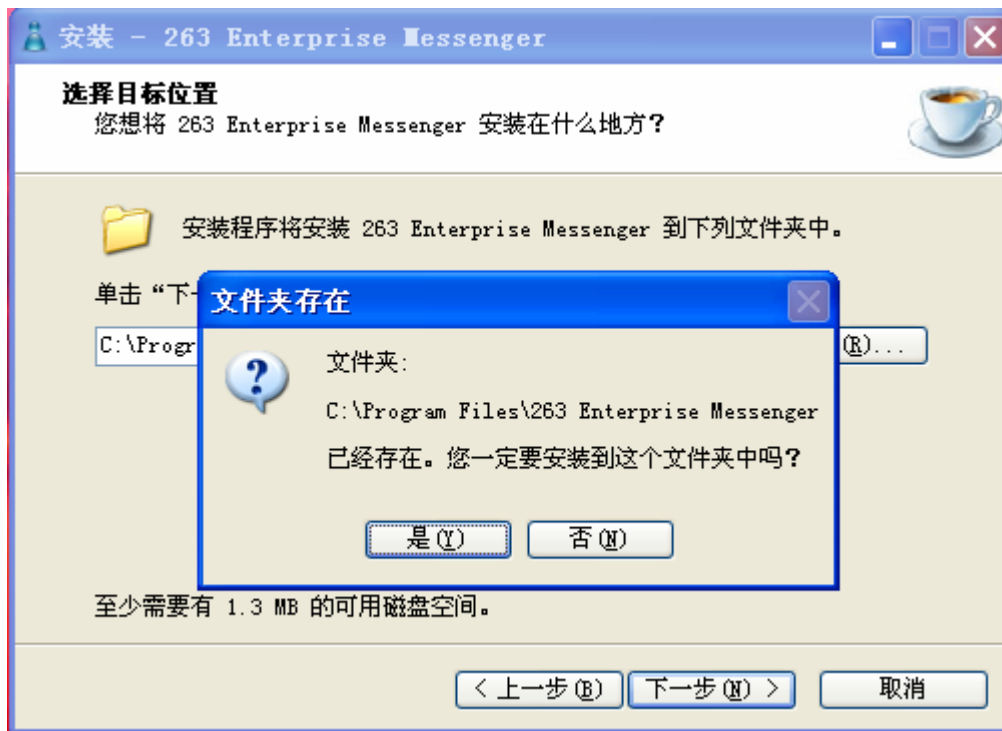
安装 - 263 Enterprise Messenger

选择目标位置
您想将 263 Enterprise Messenger 安装在什么地方?

安装程序将安装 263 Enterprise Messenger 到下列文件夹中。

单击"下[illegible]

C:\Progr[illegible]

(R)...

文件夹存在

文件夹:

C:\Program Files\263 Enterprise Messenger

已经存在。您一定要安装到这个文件夹中吗?

是(Y)

否(N)

至少需要有 1.3 MB 的可用磁盘空间。

< 上一步(B)

下一步(N) >

取消